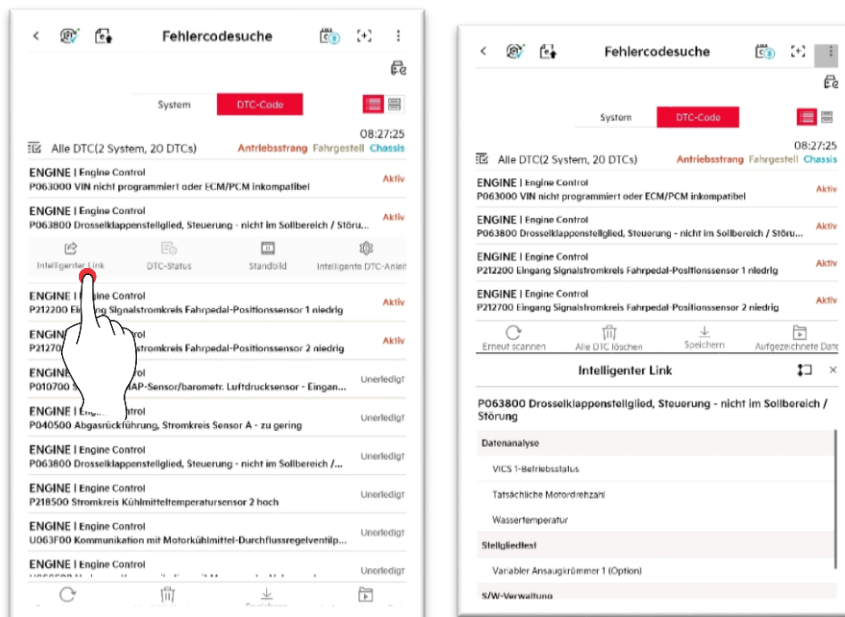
Fehlercodesuche

System DTC-Code

08:27:25

Alle DTC(2 System, 20 DTCs) Antriebsstrang Fahrgestell Chassis

ENGINE | Engine Control
P063000 VIN nicht programmiert oder ECM/PCM inkompatibel
Aktiv

ENGINE | Engine Control
P063800 Drosselklappenstellglied, Steuerung - nicht im Sollbereich / Störu...
Aktiv

Intelligenter Link DTC-Status Standbild Intelligente DTC-Anle

ENGINE | Engine Control
P212200 Eingang Signalstromkreis Fahrpedal-Positionssensor 1 niedrig

ENGINE | Engine Control
P2127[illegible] stromkreis Fahrpedal-Positionssensor 2 niedrig
Aktiv

ENGINE | Engine Control
P010700 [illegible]AP-Sensor/barometr. Luftdrucksensor - Eingan...
Unerledigt

ENGINE | Engine Control
P040500 Abgasrückführung, Stromkreis Sensor A - zu gering
Unerledigt

ENGINE | Engine Control
P063800 Drosselklappenstellglied, Steuerung - nicht im Sollbereich /...
Unerledigt

ENGINE | Engine Control
P218500 Stromkreis Kühlmitteltemperatursensor 2 hoch
Unerledigt

ENGINE | Engine Control
U063F00 Kommunikation mit Motorkühlmittel-Durchflussregelventilp...
Unerledigt

ENGINE | Engine Control
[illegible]

Fehlercodesuche

System DTC-Code

08:27:25

Alle DTC(2 System, 20 DTCs) Antriebsstrang Fahrgestell Chassis

ENGINE | Engine Control
P063000 VIN nicht programmiert oder ECM/PCM inkompatibel
Aktiv

ENGINE | Engine Control
P063800 Drosselklappenstellglied, Steuerung - nicht im Sollbereich / Störu...
Aktiv

ENGINE | Engine Control
P212200 Eingang Signalstromkreis Fahrpedal-Positionssensor 1 niedrig
Aktiv

ENGINE | Engine Control
P212700 Eingang Signalstromkreis Fahrpedal-Positionssensor 2 niedrig
Aktiv

Erneut scannen Alle DTC löschen Speichern Aufgezeichnete Date

Intelligenter Link

P063800 Drosselklappenstellglied, Steuerung - nicht im Sollbereich / Störung

Datenanalyse
VICS 1-Betriebsstatus
Tatsächliche Motordrehzahl
Wassertemperatur

Stellgliedtest
Variabler Ansaugkrümmer 1 (Option)

S/W-Verwaltung